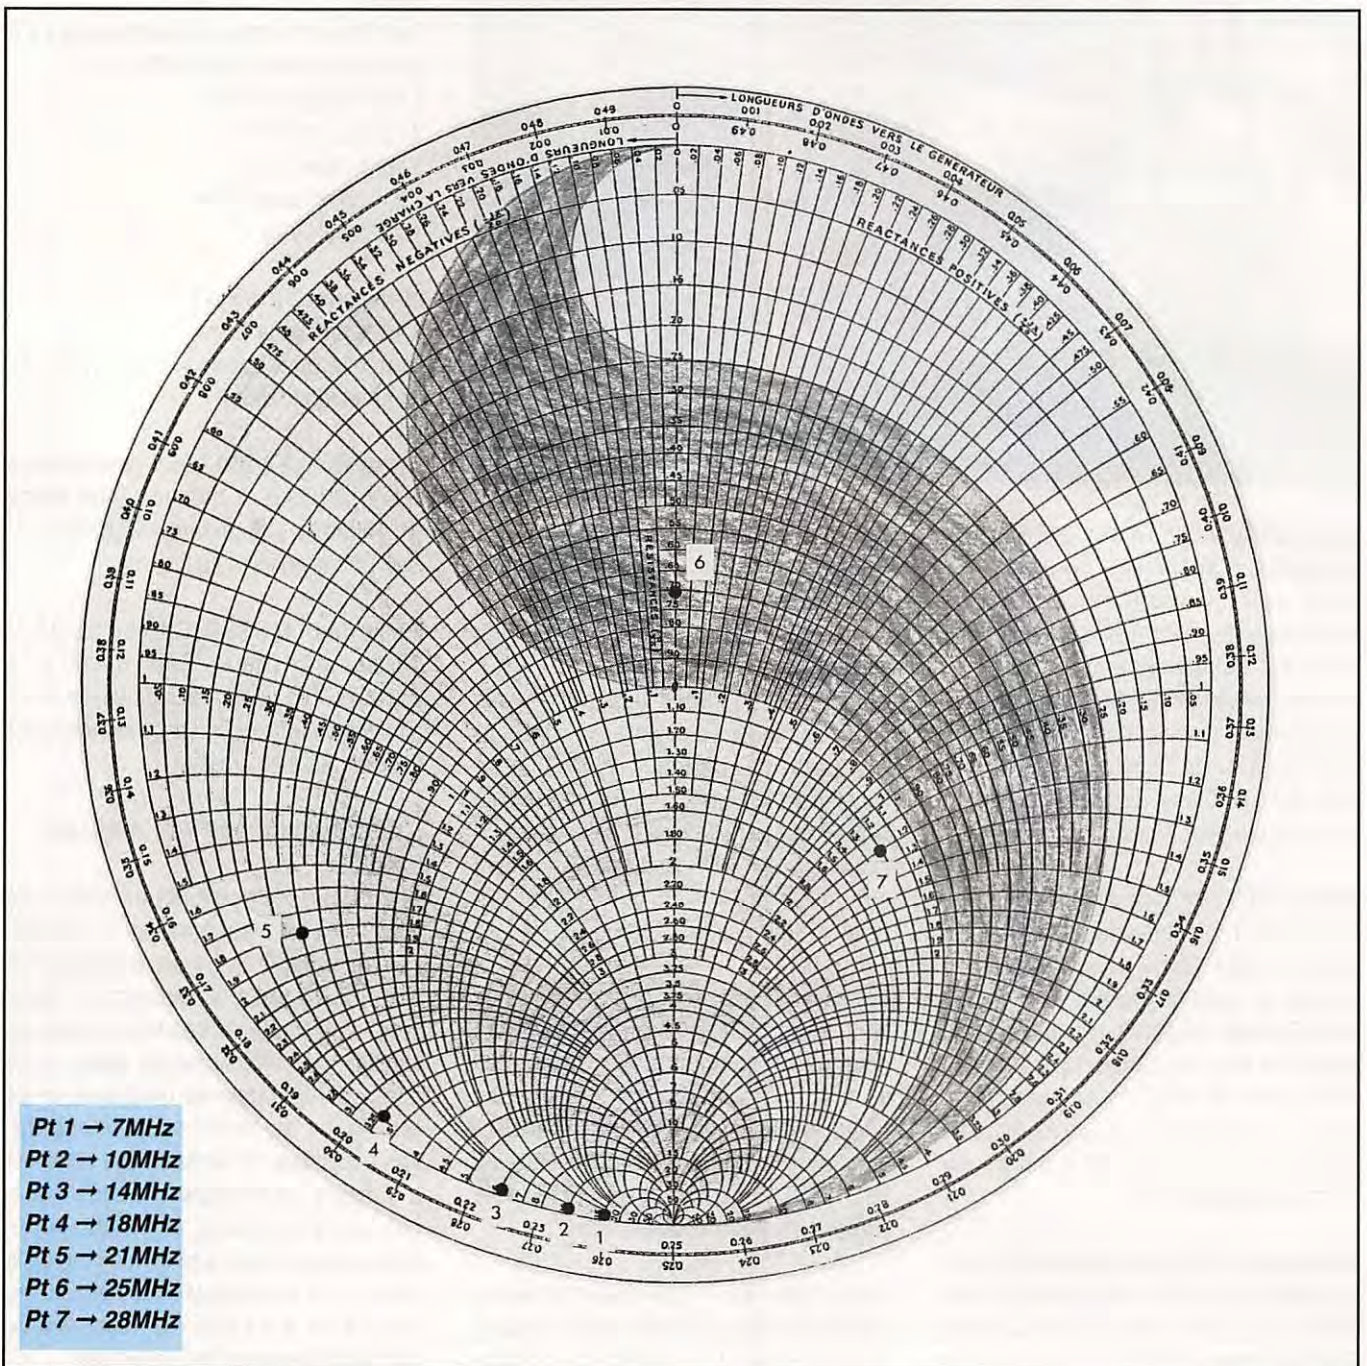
LONGUEURS D'ONDES VERS LE GENERATEUR

LONGUEURS D'ONDES VERS LA CHARGE

REACTANCES NEGATIVES

REACTANCES POSITIVES

RESISTANCES

6

7

5

4

3

2

1

Pt 1 → 7MHz
Pt 2 → 10MHz
Pt 3 → 14MHz
Pt 4 → 18MHz
Pt 5 → 21MHz
Pt 6 → 25MHz
Pt 7 → 28MHz